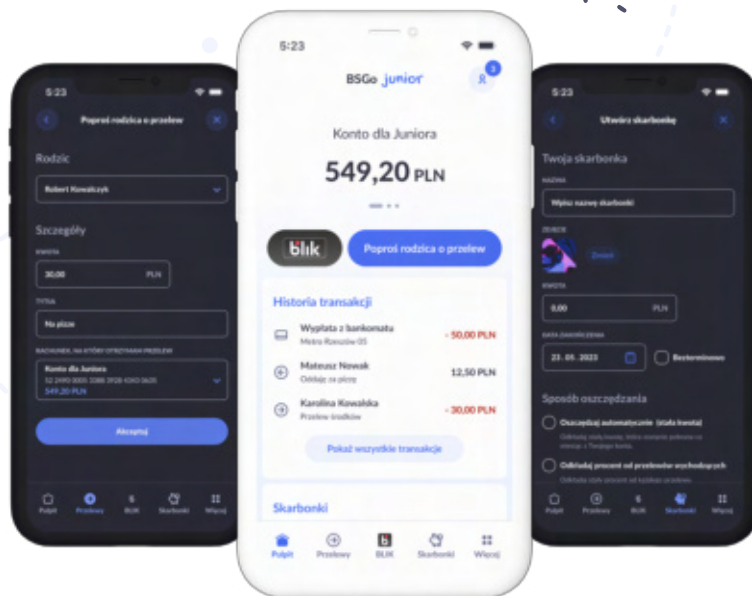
5:23

Poproś rodzica o przelew

Rodzic

Robert Kowalczyk

Szczegóły

KWOTA

30,00 PLN

TYTUŁ

Na pizze

RACHUNEK, NA KTÓRY OTRZYMASZ PRZELEW

Konto dla Juniora
52 2490 0005 2086 3928 4260 0635
549,20 PLN

Akceptuj

Pulpit Przelewy BLIK Skarbonki Więcej

5:23

BSGo junior

3

Konto dla Juniora

549,20 PLN

blik

Poproś rodzica o przelew

Historia transakcji

Wypłata z bankomatu
Metro Ratusz 05
- 50,00 PLN

Mateusz Nowak
Oddaję za pizzę
12,50 PLN

Karolina Kowalska
Przelew środków
- 30,00 PLN

Pokaż wszystkie transakcje

Skarbonki

Pulpit Przelewy BLIK Skarbonki Więcej

5:23

Utwórz skarbonkę

Twoja skarbonka

NAZWA

Wpisz nazwę skarbonki

ZDJĘCIE

Zmień

KWOTA

0,00 PLN

DATA ZAKOŃCZENIA

23 . 05 . 2023

Bezterminowo

Sposób oszczędzania

Oszczędzaj automatycznie (stała kwota)

Odkładaj stałą kwotę, która zostanie pobrana ze środków z Twojego konta.

Odkładaj procent od przelewów wychodzących

Odkładaj stały procent od wydatków przelewów.

Pulpit Przelewy BLIK Skarbonki Więcej